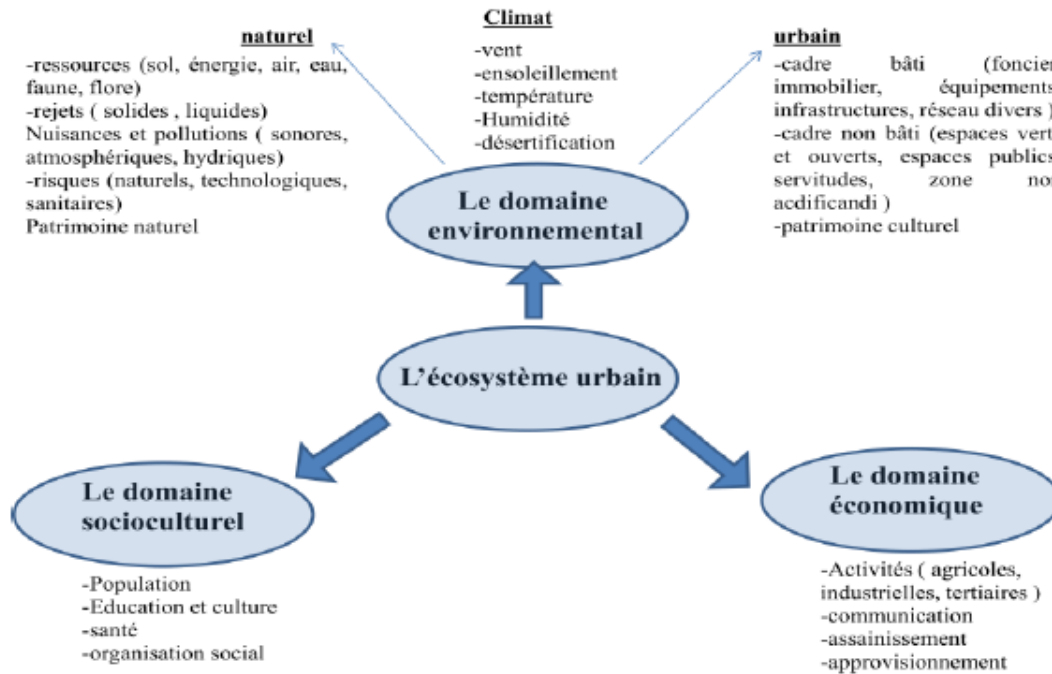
naturel
-ressources (sol, énergie, air, eau, faune, flore)
-rejets ( solides , liquides)
Nuisances et pollutions ( sonores, atmosphériques, hydriques)
-risques (naturels, technologiques, sanitaires)
Patrimoine naturel

Climat
-vent
-ensoleillement
-température
-Humidité
-désertification

urbain
-cadre bâti (foncier immobilier, équipements infrastructures, réseau divers )
-cadre non bâti (espaces vert et ouverts, espaces publics servitudes, zone non acdificandi )
-patrimoine culturel

Le domaine environnemental

L'écosystème urbain

Le domaine socioculturel

-Population
-Education et culture
-santé
-organisation social

Le domaine économique

-Activités ( agricoles, industrielles, tertiaires )
-communication
-assainissement
-approvisionnement